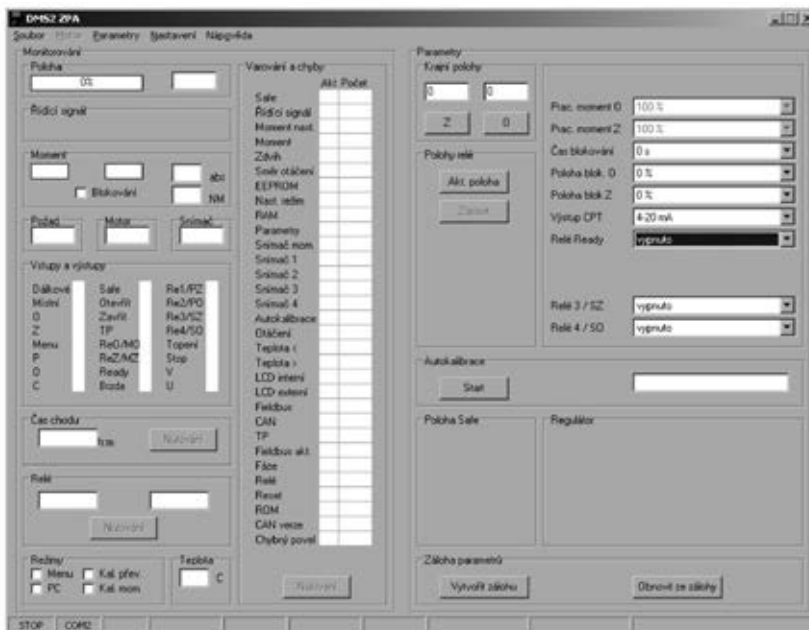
DMS2 ZPA

Soubor Motor Parametry Nastavení Nápověda

Monitorování

Poloha

0%

Řídicí signál

Moment

abs

Blokování

NM

Požad. Motor Snímač

Vstupy a výstupy

| Dálkově | Safe | Re1/PZ |
|---|---|---|
| Místní | Otevřít | Re2/PO |
| O | Zavřít | Re3/SZ |
| Z | TP | Re4/SO |
| Menu | ReO/MO | Topení |
| P | ReZ/MZ | Stop |
| 0 | Ready | V |
| C | Bzzda | U |

Čas chodu

hod

Nulování

Relé

Nulování

Režimy

Menu Kal. přev

PC Kal. mom

Teplota

C

Varování a chyby

Akt. Počet

Safe
Řídicí signál
Moment nast.
Moment
Zdvih
Smět otáčení
EEPROM
Nast. režim
RAM
Parametry
Snímač mom.
Snímač 1
Snímač 2
Snímač 3
Snímač 4
Autokalibrace
Otáčení
Teplota <
Teplota >
LCD interní
LCD externí
Fieldbus
CAN
TP
Fieldbus akt.
Fáze
Relé
Reset
ROM
CAN verze
Chybný povel

Nulování

Parametry

Krajní polohy

0 0

Z 0

Polohy relé

Akt. poloha

Zapsat

Prac. moment O 100 %

Prac. moment Z 100 %

Čas blokování 0 s

Poloha blok. O 0 %

Poloha blok Z 0 %

Výstup CPT 4-20 mA

Relé Ready vypnuto

Relé 3 / SZ vypnuto

Relé 4 / SO vypnuto

Autokalibrace

Start

Poloha Safe

Regulátor

Záloha parametrů

Vytvořit zálohu

Obnovit ze zálohy

STOP COM2